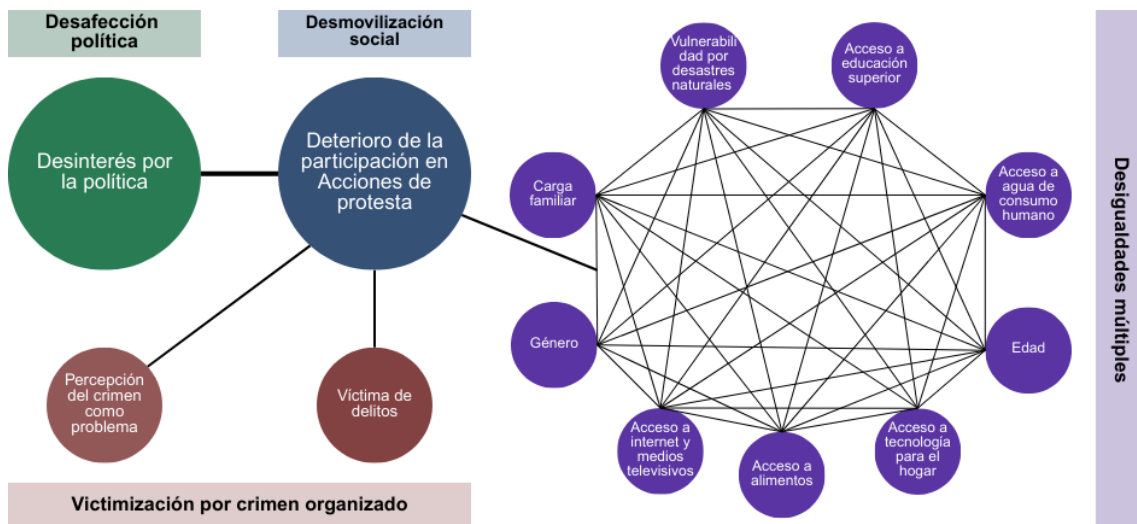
Desafección política

Desmovilización social

Desinterés por la política

Deterioro de la participación en Acciones de protesta

Percepción del crimen como problema

Víctima de delitos

Victimización por crimen organizado

Vulnerabilidad por desastres naturales

Acceso a educación superior

Carga familiar

Acceso a agua de consumo humano

Género

Edad

Acceso a internet y medios televisivos

Acceso a alimentos

Acceso a tecnología para el hogar

Desigualdades múltiples